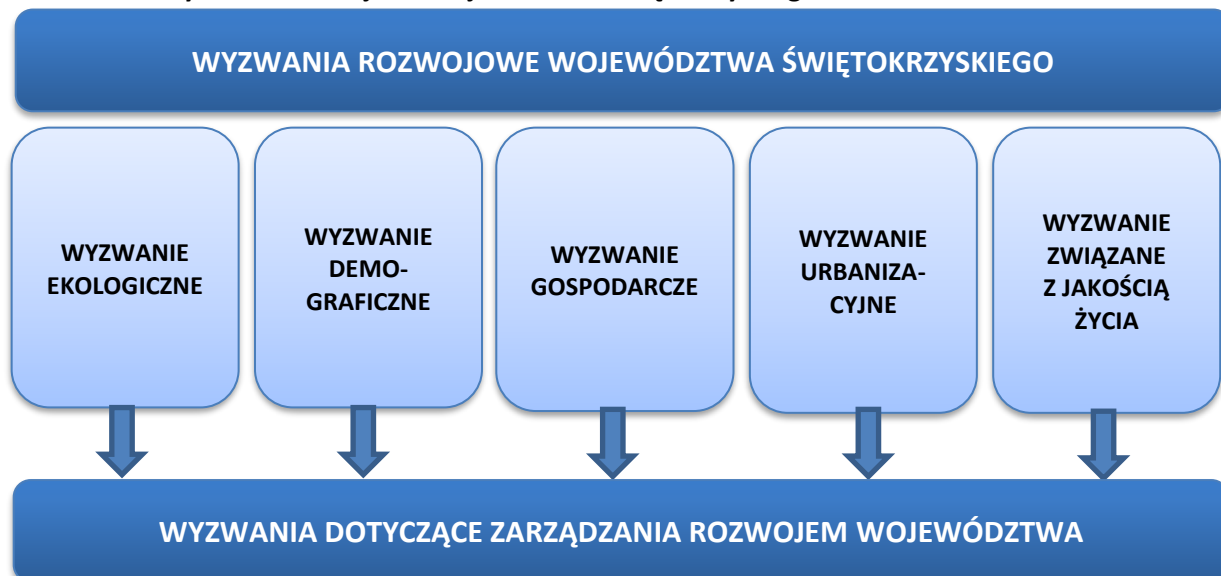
WYZWANIA ROZWOJOWE WOJEWÓDZTWA ŚWIĘTOKRZYSKIEGO

WYZWANIE EKOLOGICZNE

WYZWANIE DEMOGRAFICZNE

WYZWANIE GOSPODARCZE

WYZWANIE URBANIZACYJNE

WYZWANIE ZWIĄZANE Z JAKOŚCIĄ ŻYCIA

WYZWANIA DOTYCZĄCE ZARZĄDZANIA ROZWOJEM WOJEWÓDZTWA